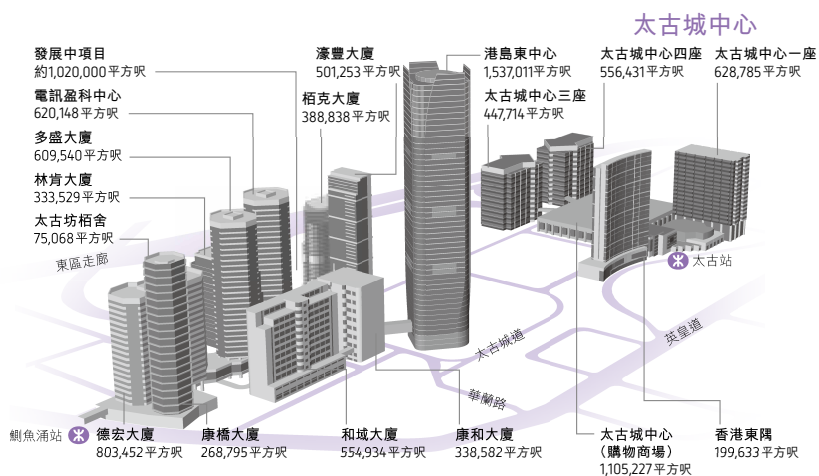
太古城中心

發展中項目
約1,020,000平方呎

電訊盈科中心
620,148平方呎

多盛大廈
609,540平方呎

林肯大廈
333,529平方呎

太古坊栢舍
75,068平方呎

濠豐大廈
501,253平方呎

栢克大廈
388,838平方呎

港島東中心
1,537,011平方呎

太古城中心三座
447,714平方呎

太古城中心四座
556,431平方呎

太古城中心一座
628,785平方呎

東區走廊

太古站

太古城道

英皇道

華蘭路

鰂魚涌站

德宏大廈
803,452平方呎

康橋大廈
268,795平方呎

和域大廈
554,934平方呎

康和大廈
338,582平方呎

太古城中心
（購物商場）
1,105,227平方呎

香港東隅
199,633平方呎